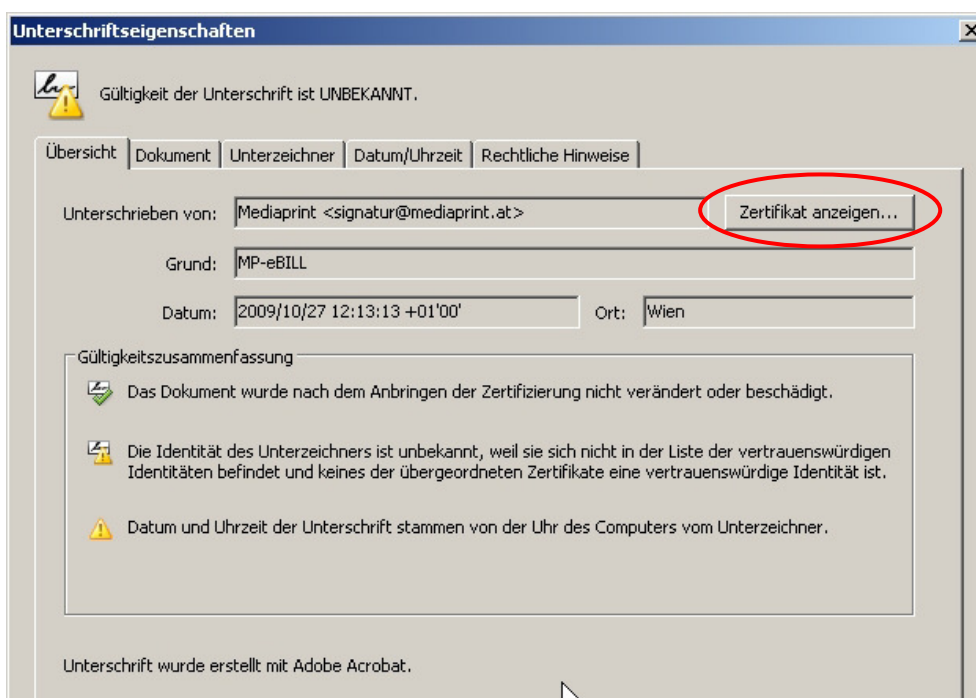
Unterschriftseigenschaften

Gültigkeit der Unterschrift ist UNBEKANNT.

Übersicht | Dokument | Unterzeichner | Datum/Uhrzeit | Rechtliche Hinweise

Unterschrieben von: Mediaprint <signatur@mediaprint.at>

Zertifikat anzeigen...

Grund: MP-eBILL

Datum: 2009/10/27 12:13:13 +01'00'

Ort: Wien

Gültigkeitszusammenfassung

Das Dokument wurde nach dem Anbringen der Zertifizierung nicht verändert oder beschädigt.

Die Identität des Unterzeichners ist unbekannt, weil sie sich nicht in der Liste der vertrauenswürdigen Identitäten befindet und keines der übergeordneten Zertifikate eine vertrauenswürdige Identität ist.

Datum und Uhrzeit der Unterschrift stammen von der Uhr des Computers vom Unterzeichner.

Unterschrift wurde erstellt mit Adobe Acrobat.